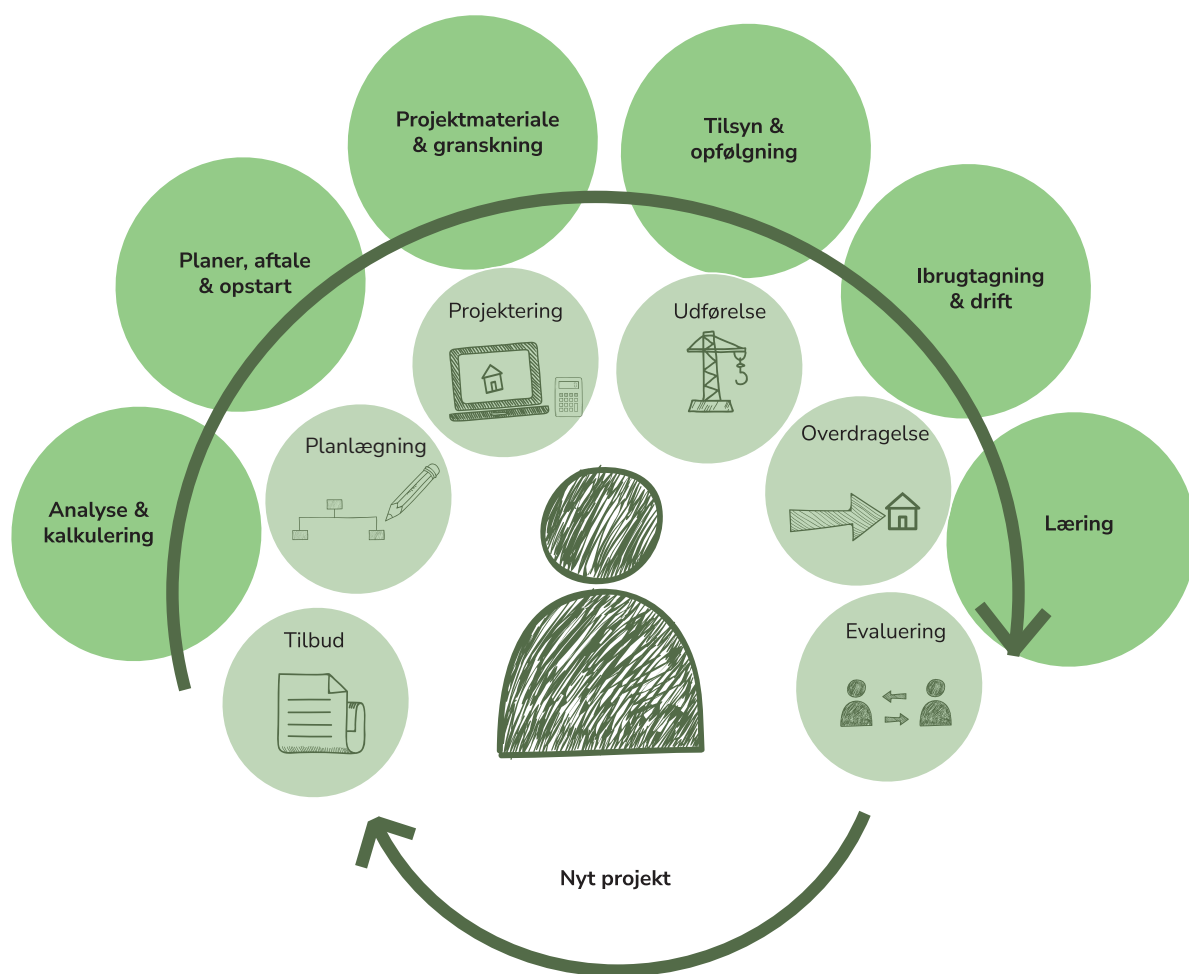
Projektmateriale & granskning

Tilsyn & opfølgning

Planer, aftale & opstart

Ibrugtagning & drift

Projektering

Udførelse

Planlægning

Overdragelse

Analyse & kalkulering

Læring

Tilbud

Evaluering

Nyt projekt